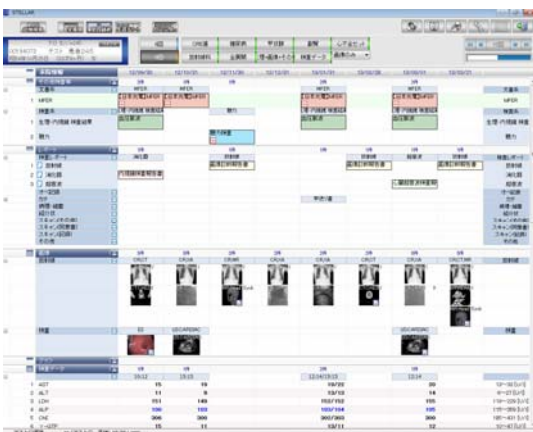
STELLAR

12/06/30　12/10/30　12/11/26　12/12/21　13/01/21　13/06/26　13/09/21　13/10/21

MFER　MFER　MFER

生理・内視鏡 検査結果

腹力

検査レポート

生理機能

病理

超音波

内視鏡

放射線

検体検査

1 AST　15　19　16/22　20
2 ALT　11　9　12/13　14
3 LDH　151　149　152/152　155
4 ALP　190　193　193/194　195
5 ChE　306　306　300/303　306
6 γ-GTP　11　11　12/11　12